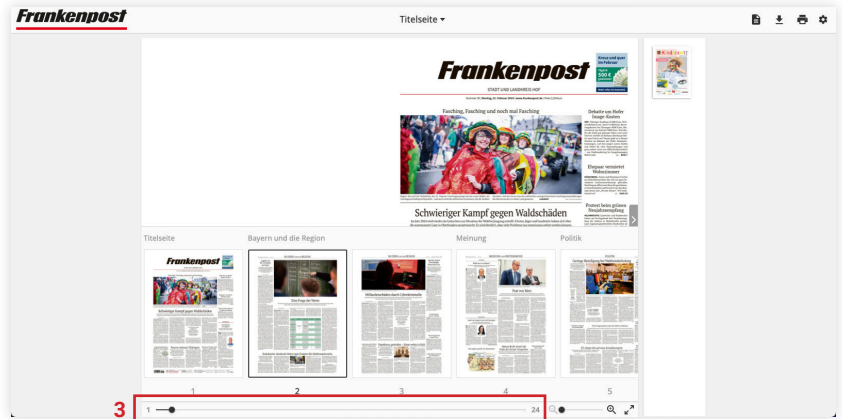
Frankenpost

Titelseite ▾

Frankenpost

STADT UND LANDKREIS HOF

Fasching, Fasching und noch mal Fasching

Debatte um Hofer Image-Kosten

Ehepaar vermietet Wohnräume

Protest beim grünen Neujahrsempfang

Schwieriger Kampf gegen Waldschäden

Titelseite

Bayern und die Region

Meinung

Politik

1

2

3

4

5

3

1

24